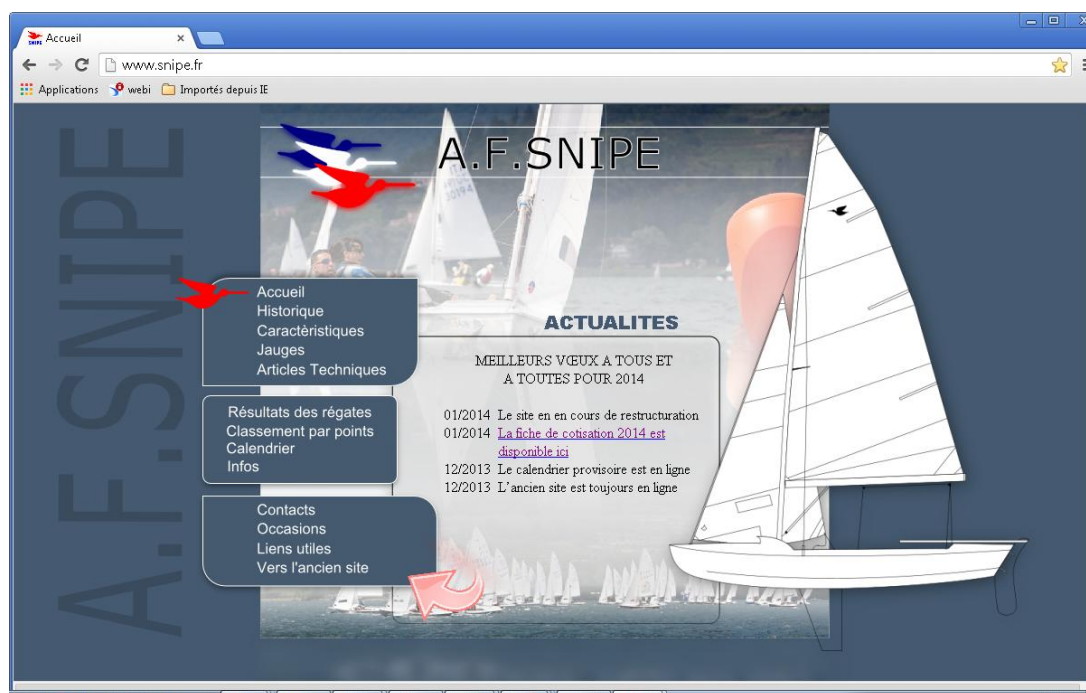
Accueil ×

www.snipe.fr

Applications webi Importés depuis IE

A.F.SNIPE

A.F.SNIPE

Accueil
Historique
Caractèristiques
Jauges
Articles Techniques

Résultats des régates
Classement par points
Calendrier
Infos

Contacts
Occasions
Liens utiles
Vers l'ancien site

ACTUALITES

MEILLEURS VŒUX A TOUS ET A TOUTES POUR 2014

01/2014 Le site en en cours de restructuration
01/2014 La fiche de cotisation 2014 est disponible ici
12/2013 Le calendrier provisoire est en ligne
12/2013 L'ancien site est toujours en ligne